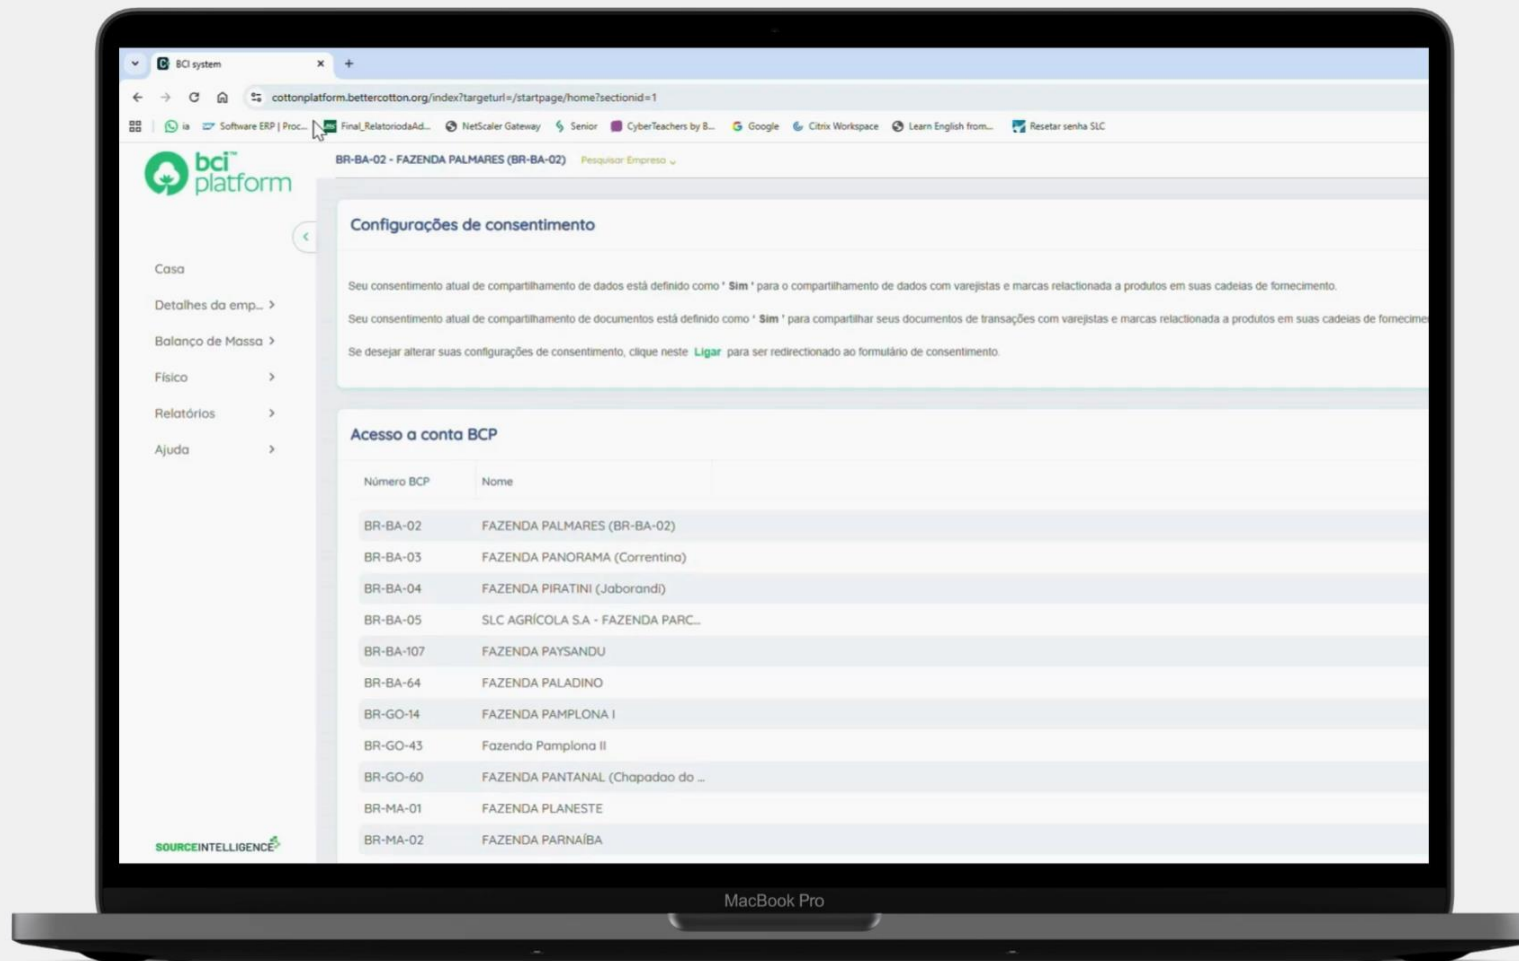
BCI system

cottonplatform.bettercotton.org/index?targeturl=/startpage/home?sectionid=1

ia Software ERP | Proc... Final_RelatoriodaAd... NetScaler Gateway Senior CyberTeachers by B... Google Citrix Workspace Learn English from... Resetar senha SLC

bci platform

BR-BA-02 - FAZENDA PALMARES (BR-BA-02) Pesquisar Empresa

Casa
Detalhes da emp...
Balanço de Massa
Físico
Relatórios
Ajuda

Configurações de consentimento

Seu consentimento atual de compartilhamento de dados está definido como ' Sim ' para o compartilhamento de dados com varejistas e marcas relacionada a produtos em suas cadeias de fornecimento.

Seu consentimento atual de compartilhamento de documentos está definido como ' Sim ' para compartilhar seus documentos de transações com varejistas e marcas relacionada a produtos em suas cadeias de fornecime

Se desejar alterar suas configurações de consentimento, clique neste Ligar para ser redirecionado ao formulário de consentimento.

Acesso a conta BCP

| Número BCP | Nome |
|---|---|
| BR-BA-02 | FAZENDA PALMARES (BR-BA-02) |
| BR-BA-03 | FAZENDA PANORAMA (Correntina) |
| BR-BA-04 | FAZENDA PIRATINI (Jaborandi) |
| BR-BA-05 | SLC AGRÍCOLA S.A - FAZENDA PARC... |
| BR-BA-107 | FAZENDA PAYSANDU |
| BR-BA-64 | FAZENDA PALADINO |
| BR-GO-14 | FAZENDA PAMPLONA I |
| BR-GO-43 | Fazenda Pamplona II |
| BR-GO-60 | FAZENDA PANTANAL (Chapadao do ... |
| BR-MA-01 | FAZENDA PLANESTE |
| BR-MA-02 | FAZENDA PARNAÍBA |

SOURCEINTELLIGENCE

MacBook Pro